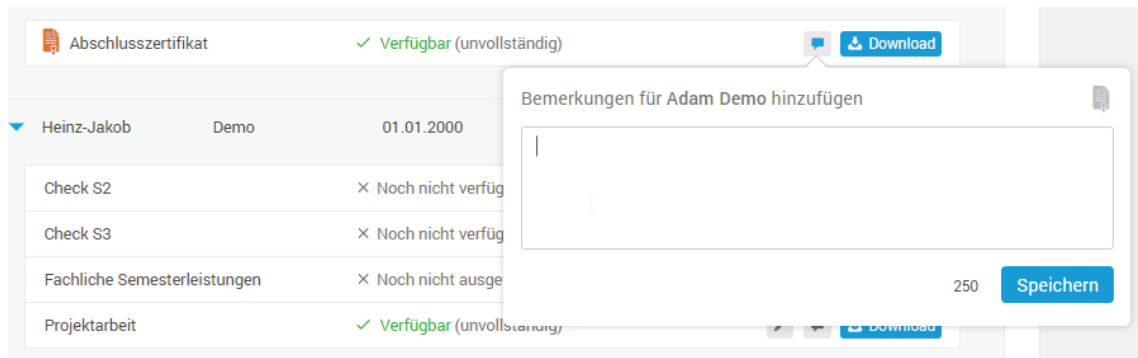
Abschlusszertifikat ✓ Verfügbar (unvollständig) Download

Bemerkungen für Adam Demo hinzufügen

Heinz-Jakob Demo 01.01.2000

Check S2 × Noch nicht verfüg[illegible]

Check S3 × Noch nicht verfüg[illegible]

Fachliche Semesterleistungen × Noch nicht ausge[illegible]

Projektarbeit ✓ Verfügbar (unvollständig) Download

250 Speichern